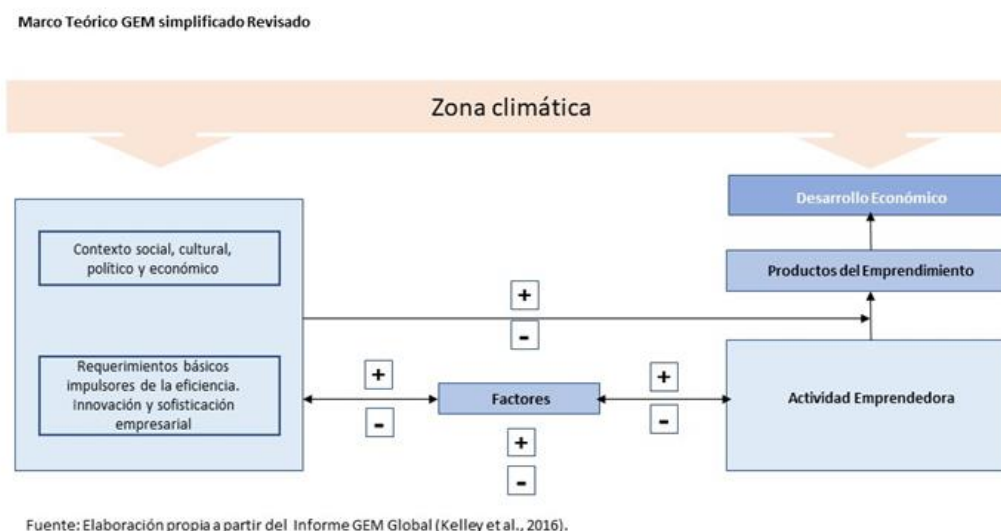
Marco Teórico GEM simplificado Revisado

Zona climática

Desarrollo Económico

Productos del Emprendimiento

Contexto social, cultural, político y económico

+

-

Requerimientos básicos impulsores de la eficiencia. Innovación y sofisticación empresarial

+

-

Factores

+

-

+

-

Actividad Emprendedora

Fuente: Elaboración propia a partir del Informe GEM Global (Kelley et al., 2016).